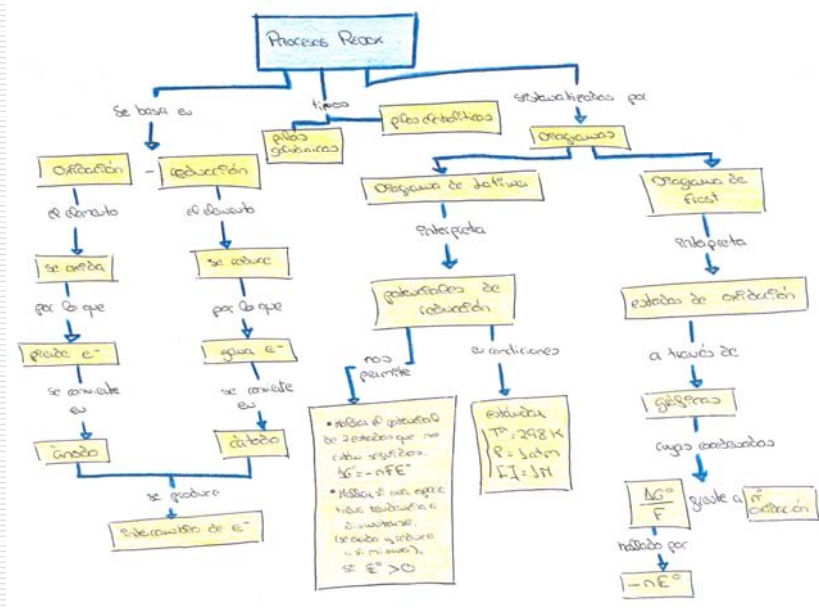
Procesos Redox

se basa en

tipos

pilas galvánicas

electrolíticas

representados por

Diagramas

Oxidación

-

reducción

el elemento

el elemento

se oxida

se reduce

por lo que

por lo que

pierde $e^-$

gana $e^-$

se convierte en

se convierte en

ánodo

cátodo

se produce

intercambio de $e^-$

Diagrama de Latimer

interpreta

potenciales de reducción

nos permite

• Hallar el potencial de 2 estados que no estén seguidos. $\Delta G^\circ = -nFE^\circ$

• Hallar si una especie tiene tendencia a dismutarse (oxidarse y reducirse a sí misma). si $E^\circ > 0$

en condiciones

estándar
$T^a = 298 K$
$P = 1 atm$
$[\,] = 1M$

Diagrama de Frost

interpreta

estados de oxidación

a través de

gráficas

cuyas coordenadas

$\frac{\Delta G^\circ}{F}$

frente a

nº oxidación

hallado por

$-nE^\circ$